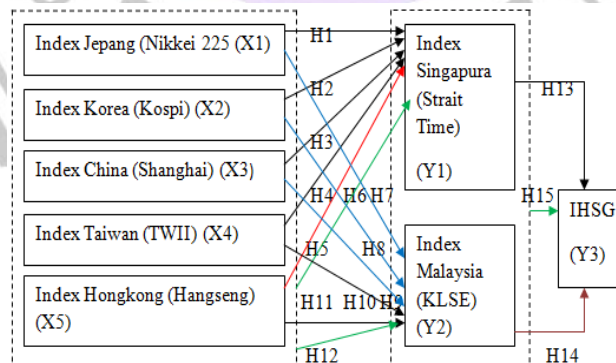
Index Jepang (Nikkei 225 (X1)

Index Korea (Kospi) (X2)

Index China (Shanghai) (X3)

Index Taiwan (TWII) (X4)

Index Hongkong (Hangseng) (X5)

H1

H2

H3

H4 H6 H7

H5

H8

H11 H10 H9

H12

Index Singapura (Strait Time)

(Y1)

Index Malaysia (KLSE)

(Y2)

H13

H15

H14

IHSG

(Y3)